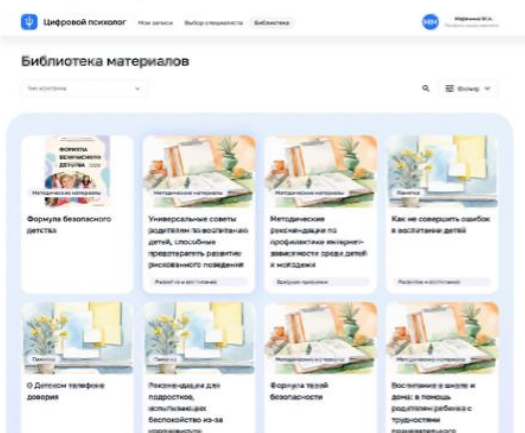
Цифровой психолог Мои записи Выбор специалиста Библиотека

ММ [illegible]

Библиотека материалов

Тип контента

Фильтр

ФОРМУЛА БЕЗОПАСНОГО ДЕТСТВА

Методические материалы

Формула безопасного детства

Методические материалы

Универсальные советы родителям по воспитанию детей, способные предотвратить развитие рискованного поведения

Развитие и воспитание

Методические материалы

Методические рекомендации по профилактике интернет-зависимости среди детей и молодежи

Вредные привычки

Памятка

Как не совершить ошибок в воспитании детей

Развитие и воспитание

Памятка

О Детском телефоне доверия

Памятка

Рекомендации для подростков, испытывающих беспокойство из-за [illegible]

Методические материалы

Формула твоей безопасности

Методические материалы

Воспитание в школе и дома: в помощь родителям ребенка с трудностями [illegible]